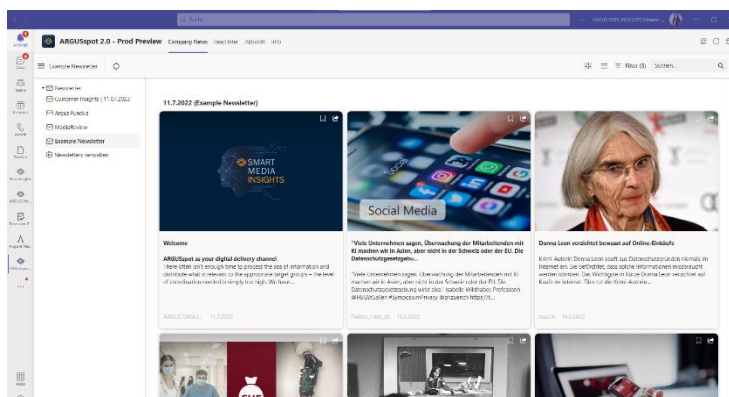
Suche

ARGUSspot 2.0 - Prod Preview Company News Read later About Info

Example Newsletter

Filter (5) Suchen...

Newsletter
Customer Insights | 11.07.2022
Argus Pundit
MediaReview
Example Newsletter
Newsletters verwalten

11.7.2022 (Example Newsletter)

SMART MEDIA INSIGHTS

Welcome

ARGUSspot as your digital delivery channel
There often isn't enough time to process the sea of information and distribute what is relevant to the appropriate target groups – the level of coordination needed is simply too high. We have...

ARGUS DATA I... 11.7.2022

Social Media

"Viele Unternehmen sagen, Überwachung der Mitarbeitenden mit KI machen wir in Asien, aber nicht in der Schweiz oder der EU. Die Datenschutzgesetzgebu...

"Viele Unternehmen sagen, Überwachung der Mitarbeitenden mit KI machen wir in Asien, aber nicht in der Schweiz oder der EU. Die Datenschutzgesetzgebung wird das." Isabelle Wildhaber, Professorin #HSGStudien #SymposiumPrivacy #privatech https://t...

Twitter / dsb_ch 11.7.2022

Donna Leon verzichtet bewusst auf Online-Einkäufe

Krimi-Autorin Donna Leon kauft aus Datenschutzgründen niemals im Internet ein. Sie befürchtet, dass solche Informationen missbraucht werden könnten. Das Wichtigste in Kürze Donna Leon verzichtet auf Käufe im Internet. Dies tut die Krimi-Autorin...

nau.ch 14.6.2022